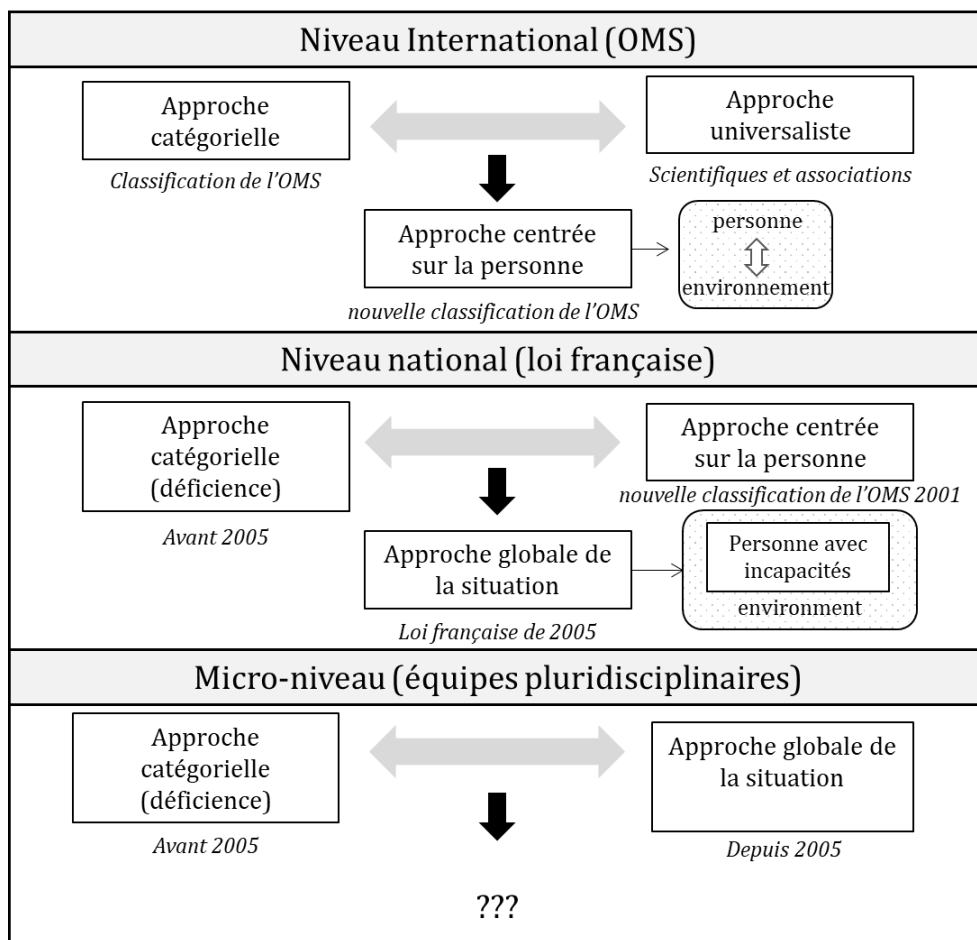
Niveau International (OMS)

Approche catégorielle

Classification de l'OMS

Approche universaliste

Scientifiques et associations

Approche centrée sur la personne

nouvelle classification de l'OMS

personne

environnement

Niveau national (loi française)

Approche catégorielle (déficience)

Avant 2005

Approche centrée sur la personne

nouvelle classification de l'OMS 2001

Approche globale de la situation

Loi française de 2005

Personne avec incapacités

environment

Micro-niveau (équipes pluridisciplinaires)

Approche catégorielle (déficience)

Avant 2005

Approche globale de la situation

Depuis 2005

???